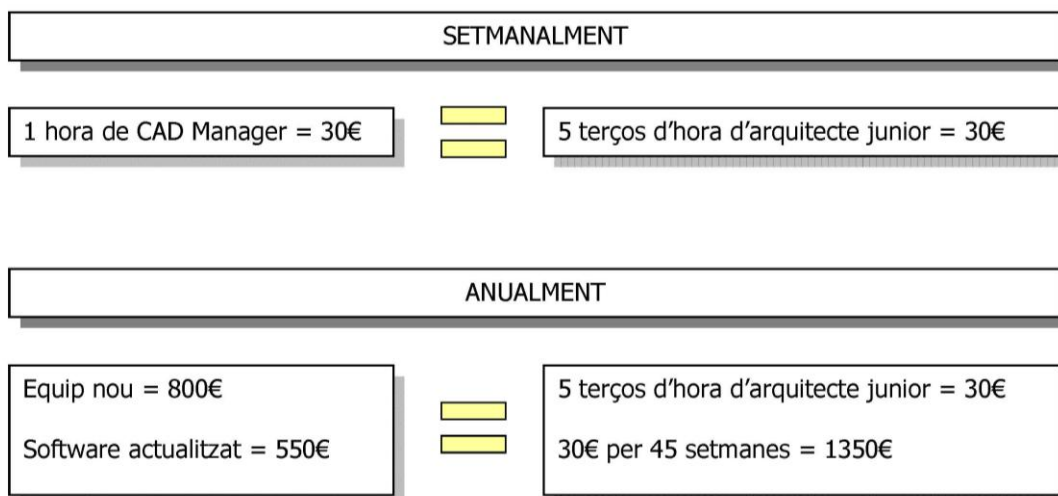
SETMANALMENT

1 hora de CAD Manager = 30€

5 terços d'hora d'arquitecte junior = 30€

ANUALMENT

Equip nou = 800€

Software actualitzat = 550€

5 terços d'hora d'arquitecte junior = 30€

30€ per 45 setmanes = 1350€